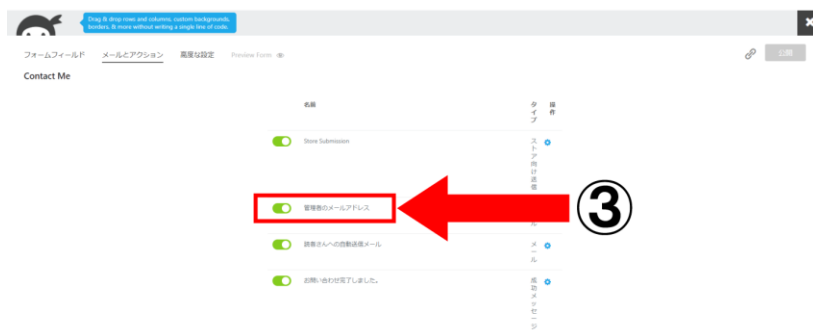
Drag & drop rows and columns, custom backgrounds, borders, & more without writing a single line of code.

フォームフィールド　メールとアクション　高度な設定　Preview Form

公開

Contact Me

名前

タイプ

操作

Store Submission

ストア向け送信

管理者のメールアドレス

ル

③

読者さんへの自動返信メール

メール

お問い合わせ完了しました。

成功メッセージ